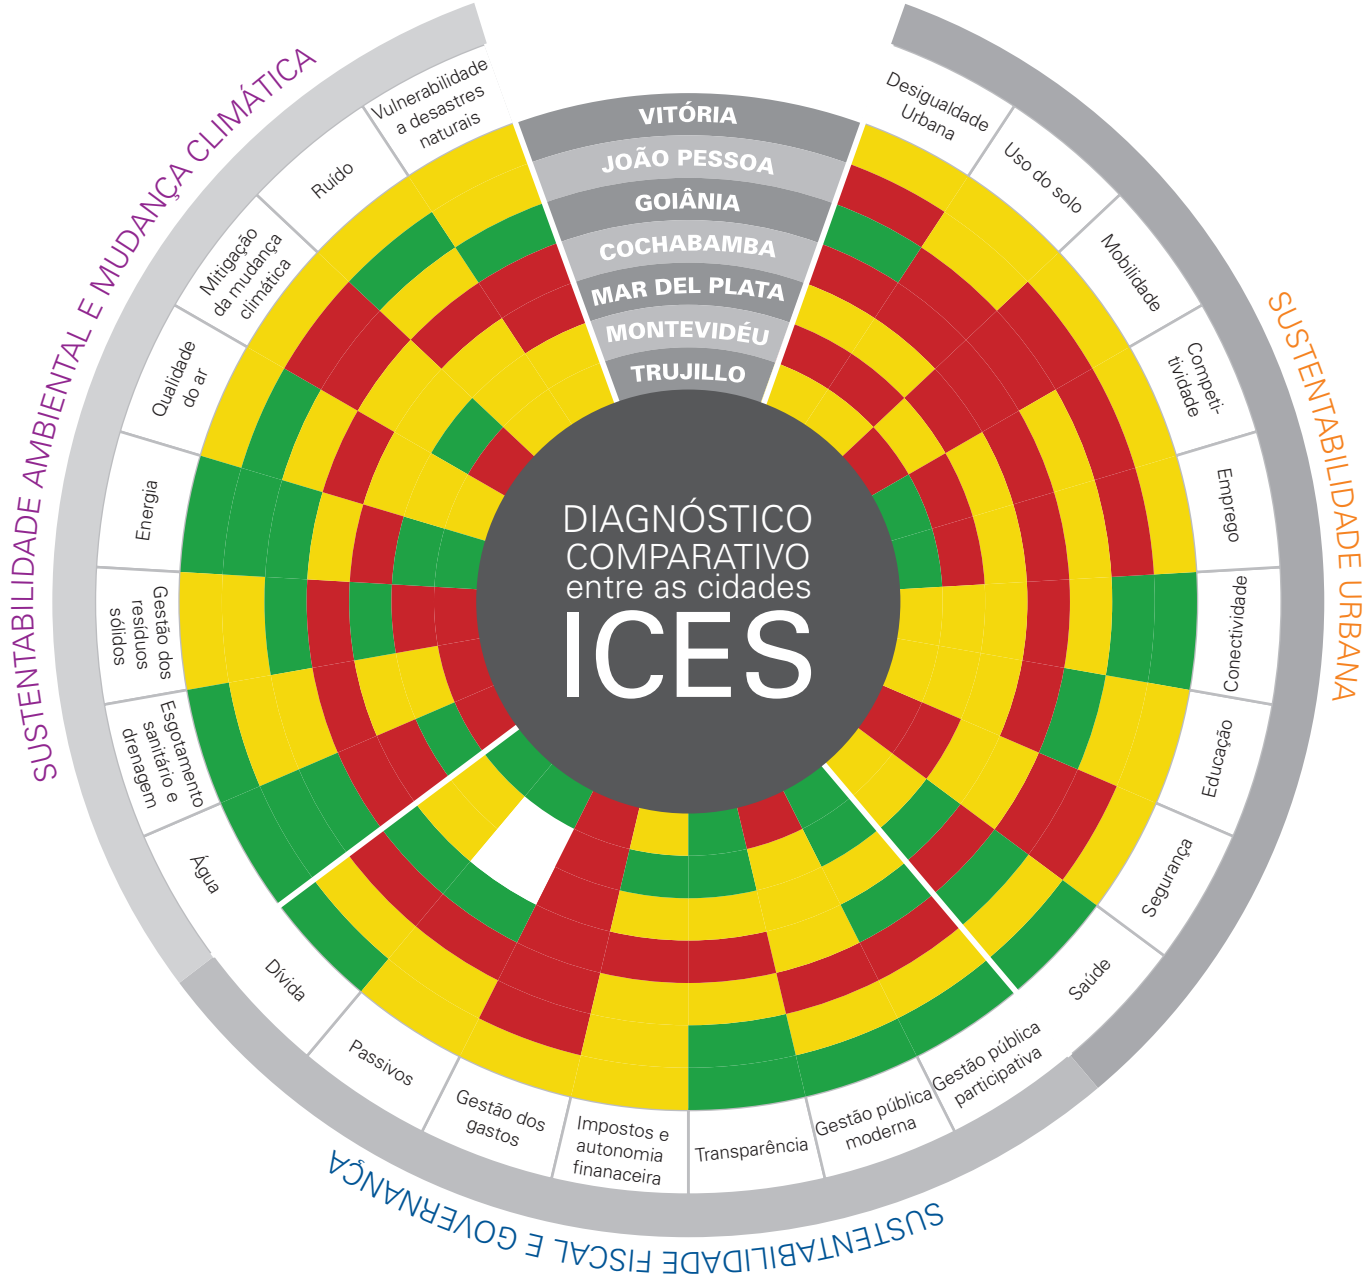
DIAGNÓSTICO COMPARATIVO entre as cidades ICES

VITÓRIA
JOÃO PESSOA
GOIÂNIA
COCHABAMBA
MAR DEL PLATA
MONTEVIDÉU
TRUJILLO

SUSTENTABILIDADE AMBIENTAL E MUDANÇA CLIMÁTICA

Vulnerabilidade a desastres naturais
Ruído
Mitigação da mudança climática
Qualidade do ar
Energia
Gestão dos resíduos sólidos
Esgotamento sanitário e drenagem
Água

SUSTENTABILIDADE URBANA

Desigualdade Urbana
Uso do solo
Mobilidade
Competitividade
Emprego
Conectividade
Educação
Segurança
Saúde

SUSTENTABILIDADE FISCAL E GOVERNANÇA

Gestão pública participativa
Gestão pública moderna
Transparência
Impostos e autonomia finanaceira
Gestão dos gastos
Passivos
Dívida